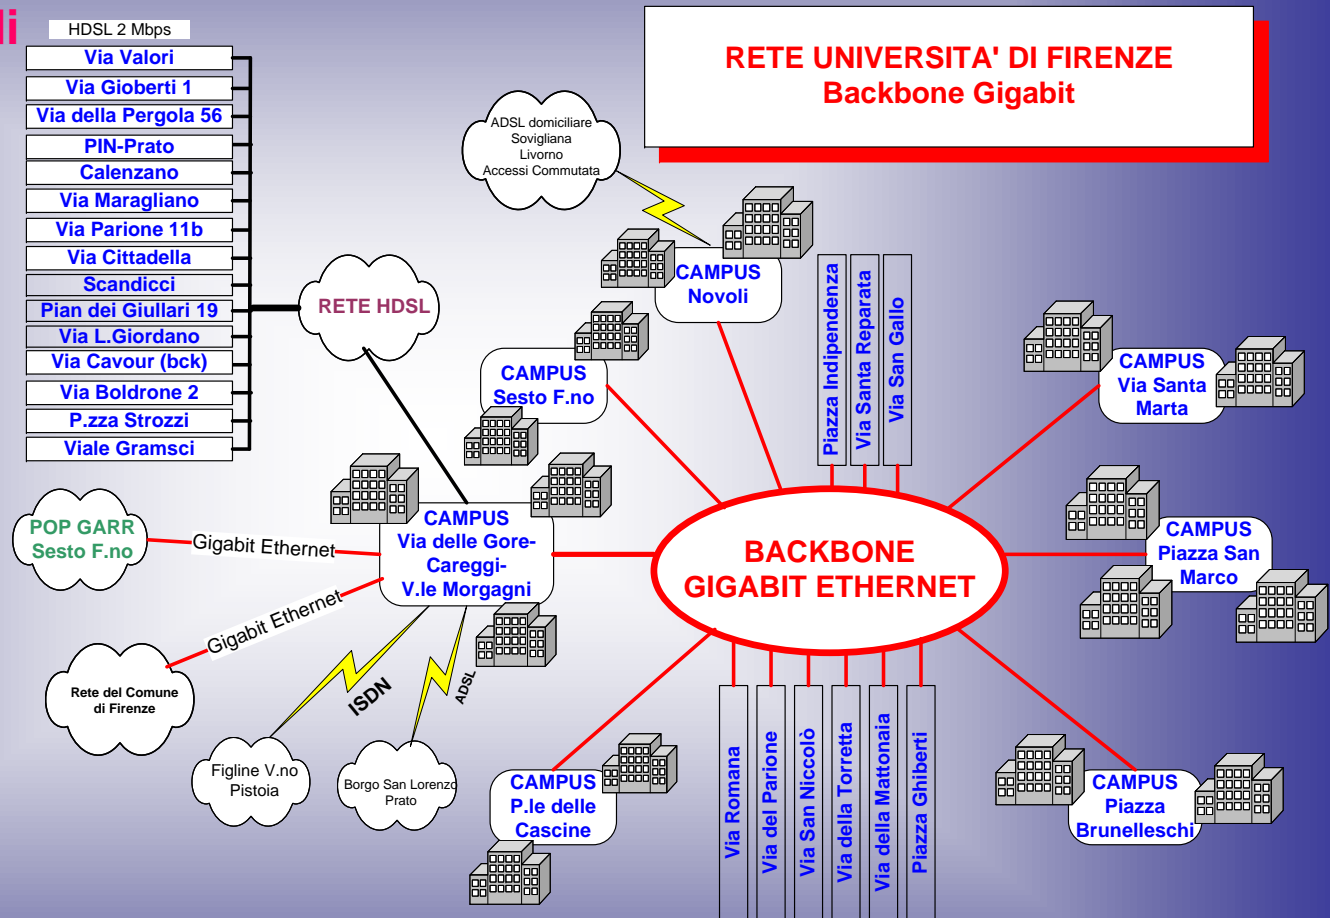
li

HDSL 2 Mbps

Via Valori
Via Gioberti 1
Via della Pergola 56
PIN-Prato
Calenzano
Via Maragliano
Via Parione 11b
Via Cittadella
Scandicci
Pian dei Giullari 19
Via L.Giordano
Via Cavour (bck)
Via Boldrone 2
P.zza Strozzi
Viale Gramsci

RETE UNIVERSITA' DI FIRENZE
Backbone Gigabit

ADSL domiciliare
Sovigliana
Livorno
Accessi Commutata

RETE HDSL

CAMPUS
Novoli

Piazza Indipendenza
Via Santa Reparata
Via San Gallo

CAMPUS
Sesto F.no

CAMPUS
Via Santa
Marta

POP GARR
Sesto F.no

Gigabit Ethernet

CAMPUS
Via delle Gore-
Careggi-
V.le Morgagni

BACKBONE
GIGABIT ETHERNET

CAMPUS
Piazza San
Marco

Gigabit Ethernet

Rete del Comune
di Firenze

ISDN

ADSL

Figline V.no
Pistoia

Borgo San Lorenzo
Prato

CAMPUS
P.le delle
Cascine

Via Romana
Via del Parione
Via San Niccolò
Via della Torretta
Via della Mattonaia
Piazza Ghiberti

CAMPUS
Piazza
Brunelleschi